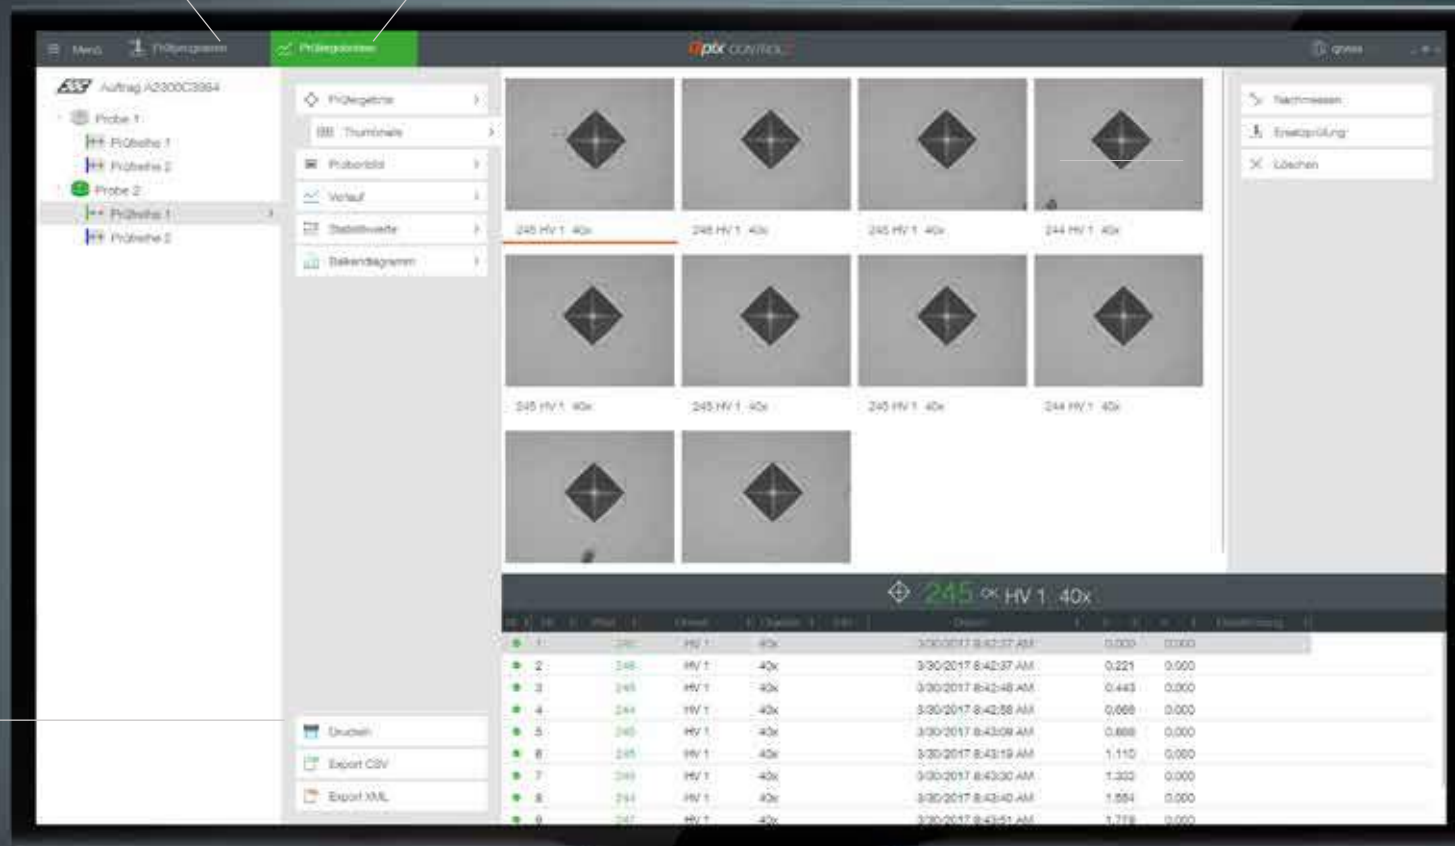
Menü Prüfprogramm Prüfergebnisse

opix control

qness

Auftrag A2300C3994
Probe 1
Prüfreihe 1
Prüfreihe 2
Probe 2
Prüfreihe 1
Prüfreihe 2

Prüfergebnis
Thumbnails
Probenbild
Verlauf
Statistikwerte
Balkendiagramm

Nachmessen
Ersatzprüfung
Löschen

245 HV 1 40x
245 HV 1 40x
245 HV 1 40x
244 HV 1 40x
245 HV 1 40x
245 HV 1 40x
245 HV 1 40x
244 HV 1 40x

245 OK HV 1 40x

| | Nr | Wert | Einheit | Objektiv | Datum | x | y |
|---|---|---|---|---|---|---|---|
| ● | 1 | 245 | HV 1 | 40x | 3/30/2017 8:42:37 AM | 0.000 | 0.000 |
| ● | 2 | 245 | HV 1 | 40x | 3/30/2017 8:42:37 AM | 0.221 | 0.000 |
| ● | 3 | 245 | HV 1 | 40x | 3/30/2017 8:42:48 AM | 0.443 | 0.000 |
| ● | 4 | 244 | HV 1 | 40x | 3/30/2017 8:42:58 AM | 0.666 | 0.000 |
| ● | 5 | 245 | HV 1 | 40x | 3/30/2017 8:43:09 AM | 0.888 | 0.000 |
| ● | 6 | 245 | HV 1 | 40x | 3/30/2017 8:43:19 AM | 1.110 | 0.000 |
| ● | 7 | 245 | HV 1 | 40x | 3/30/2017 8:43:30 AM | 1.332 | 0.000 |
| ● | 8 | 244 | HV 1 | 40x | 3/30/2017 8:43:40 AM | 1.554 | 0.000 |
| ● | 9 | 247 | HV 1 | 40x | 3/30/2017 8:43:51 AM | 1.776 | 0.000 |

Drucken
Export CSV
Export XML